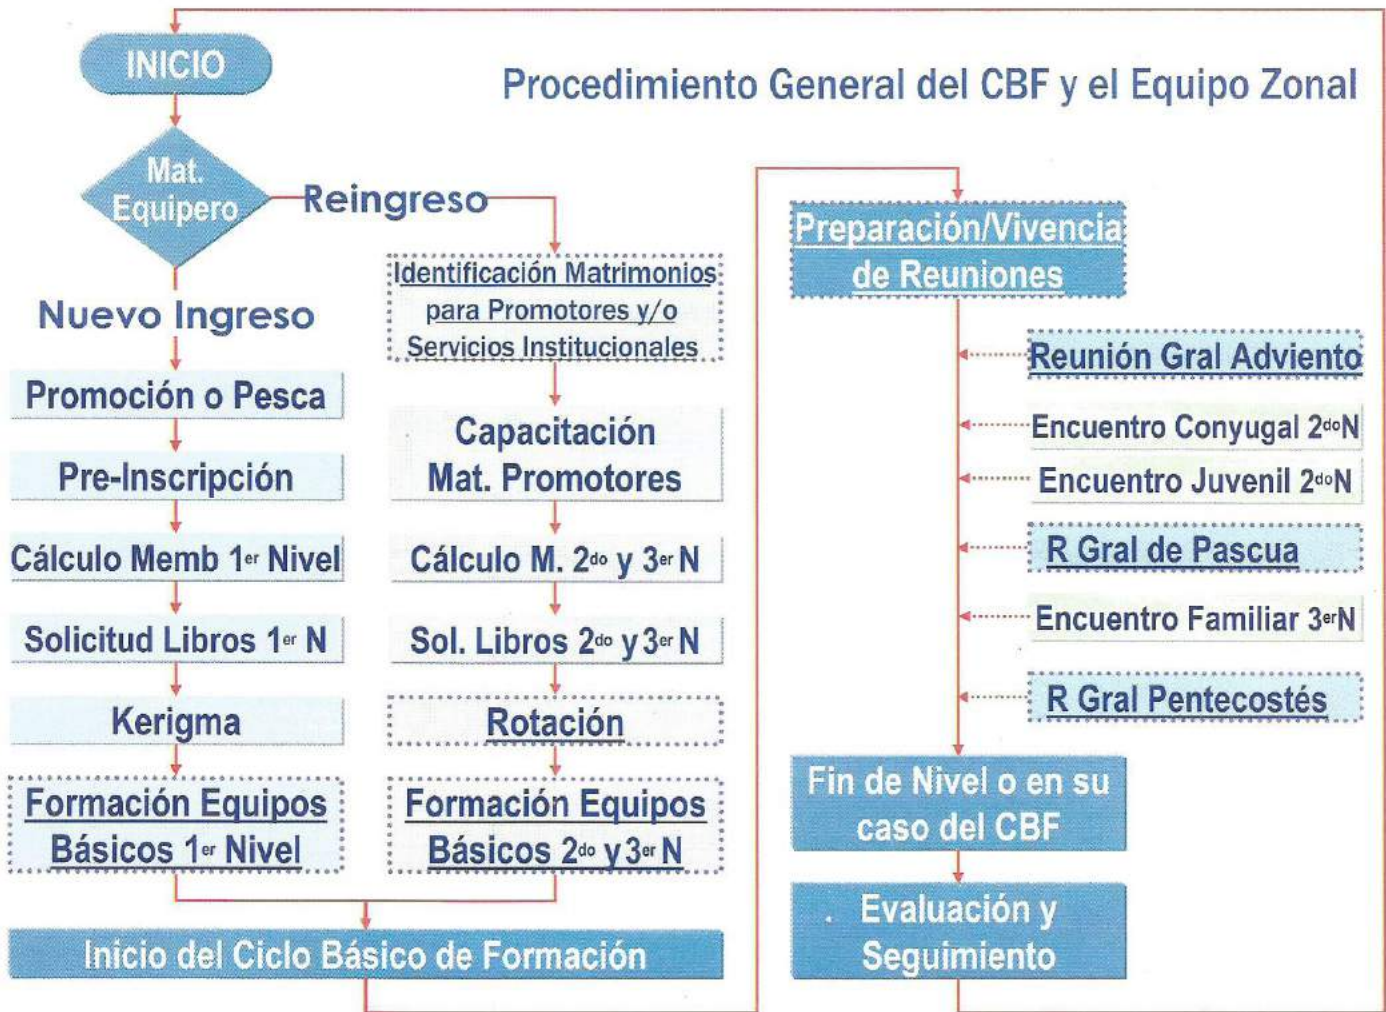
INICIO

Procedimiento General del CBF y el Equipo Zonal

Mat. Equipero

Reingreso

Nuevo Ingreso

Identificación Matrimonios para Promotores y/o Servicios Institucionales

Promoción o Pesca

Capacitación Mat. Promotores

Pre-Inscripción

Cálculo Memb 1$^{er}$ Nivel

Cálculo M. 2$^{do}$ y 3$^{er}$ N

Solicitud Libros 1$^{er}$ N

Sol. Libros 2$^{do}$ y 3$^{er}$ N

Kerigma

Rotación

Formación Equipos Básicos 1$^{er}$ Nivel

Formación Equipos Básicos 2$^{do}$ y 3$^{er}$ N

Inicio del Ciclo Básico de Formación

Preparación/Vivencia de Reuniones

Reunión Gral Adviento

Encuentro Conyugal 2$^{do}$N

Encuentro Juvenil 2$^{do}$N

R Gral de Pascua

Encuentro Familiar 3$^{er}$N

R Gral Pentecostés

Fin de Nivel o en su caso del CBF

Evaluación y Seguimiento